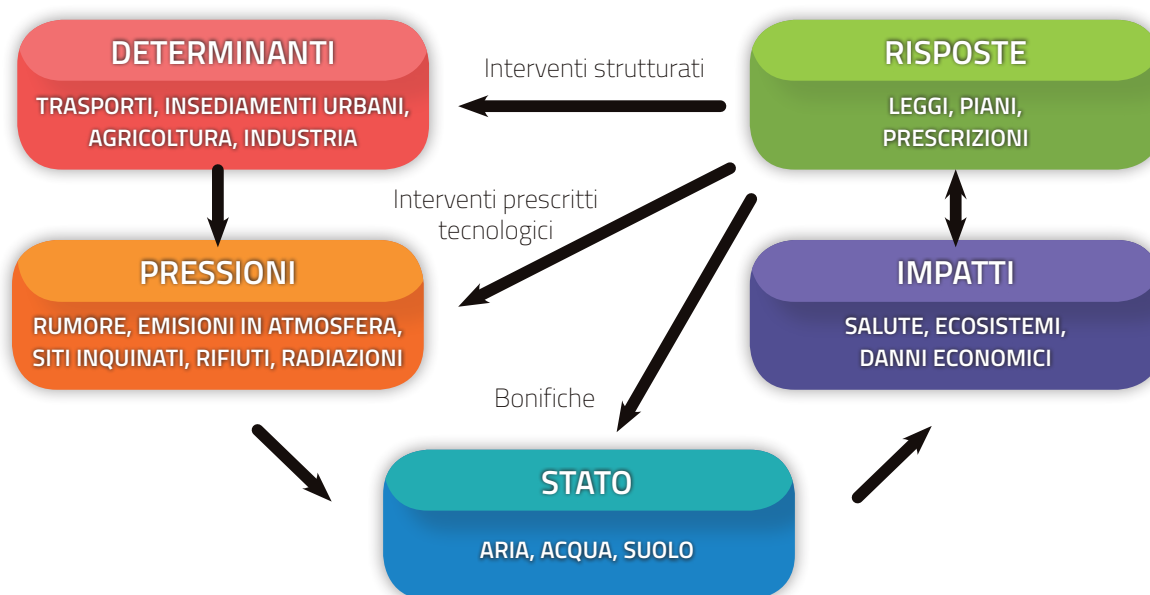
DETERMINANTI

TRASPORTI, INSEDIAMENTI URBANI, AGRICOLTURA, INDUSTRIA

Interventi strutturati

RISPOSTE

LEGGI, PIANI, PRESCRIZIONI

Interventi prescritti tecnologici

PRESSIONI

RUMORE, EMISIONI IN ATMOSFERA, SITI INQUINATI, RIFIUTI, RADIAZIONI

IMPATTI

SALUTE, ECOSISTEMI, DANNI ECONOMICI

Bonifiche

STATO

ARIA, ACQUA, SUOLO